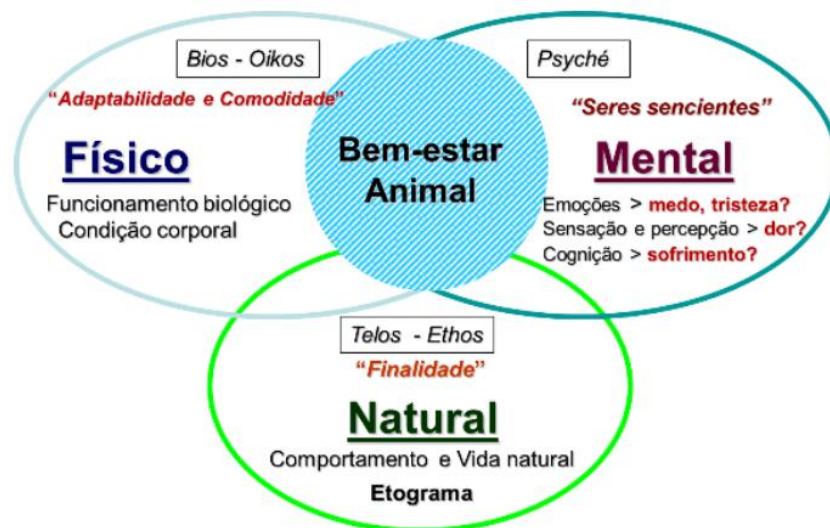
Bios - Oikos

"Adaptabilidade e Comodidade"

Físico

Funcionamento biológico
Condição corporal

Bem-estar Animal

Psyché

"Seres sencientes"

Mental

Emoções > medo, tristeza?
Sensação e percepção > dor?
Cognição > sofrimento?

Telos - Ethos

"Finalidade"

Natural

Comportamento e Vida natural

Etograma